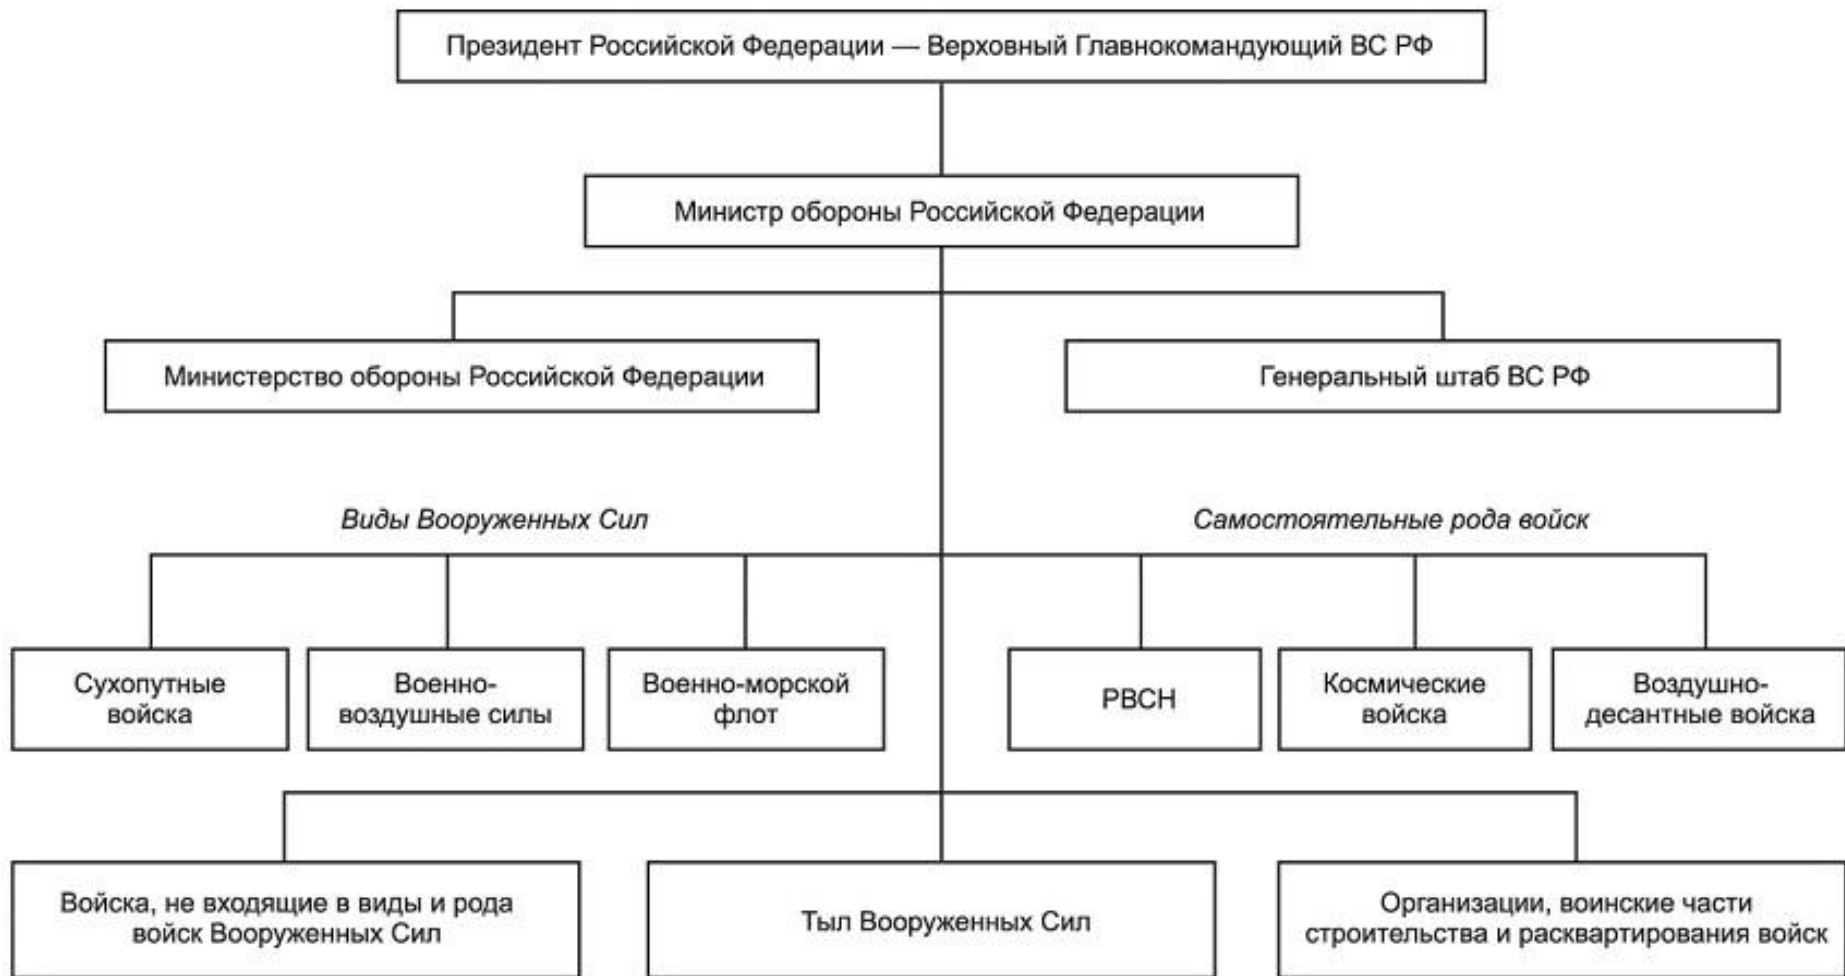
Президент Российской Федерации — Верховный Главнокомандующий ВС РФ

Министр обороны Российской Федерации

Министерство обороны Российской Федерации

Генеральный штаб ВС РФ

Виды Вооруженных Сил

Самостоятельные рода войск

Сухопутные войска

Военно-воздушные силы

Военно-морской флот

РВСН

Космические войска

Воздушно-десантные войска

Войска, не входящие в виды и рода войск Вооруженных Сил

Тыл Вооруженных Сил

Организации, воинские части строительства и расквартирования войск